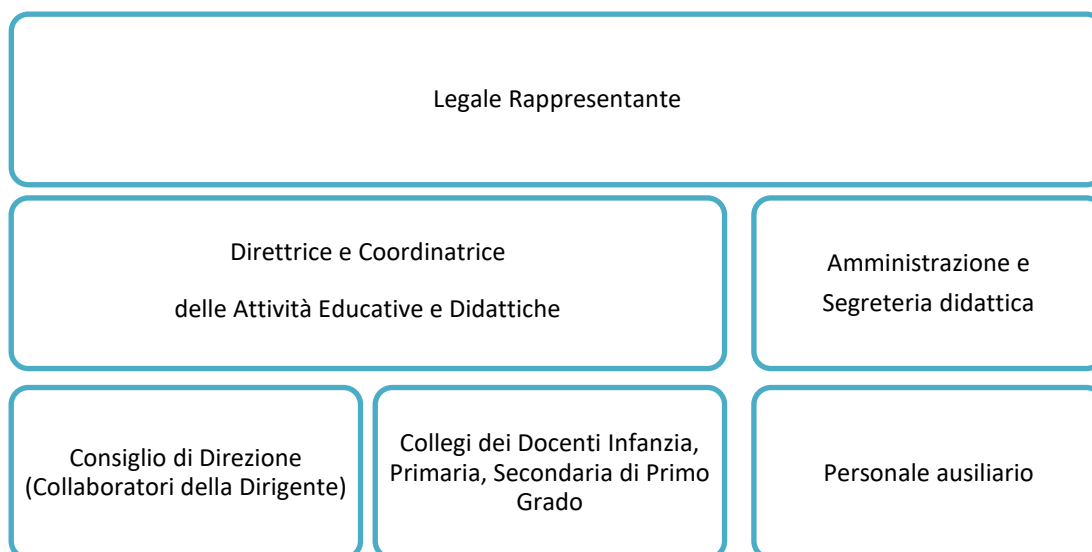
Legale Rappresentante

Direttrice e Coordinatrice

delle Attività Educative e Didattiche

Amministrazione e Segreteria didattica

Consiglio di Direzione (Collaboratori della Dirigente)

Collegi dei Docenti Infanzia, Primaria, Secondaria di Primo Grado

Personale ausiliario